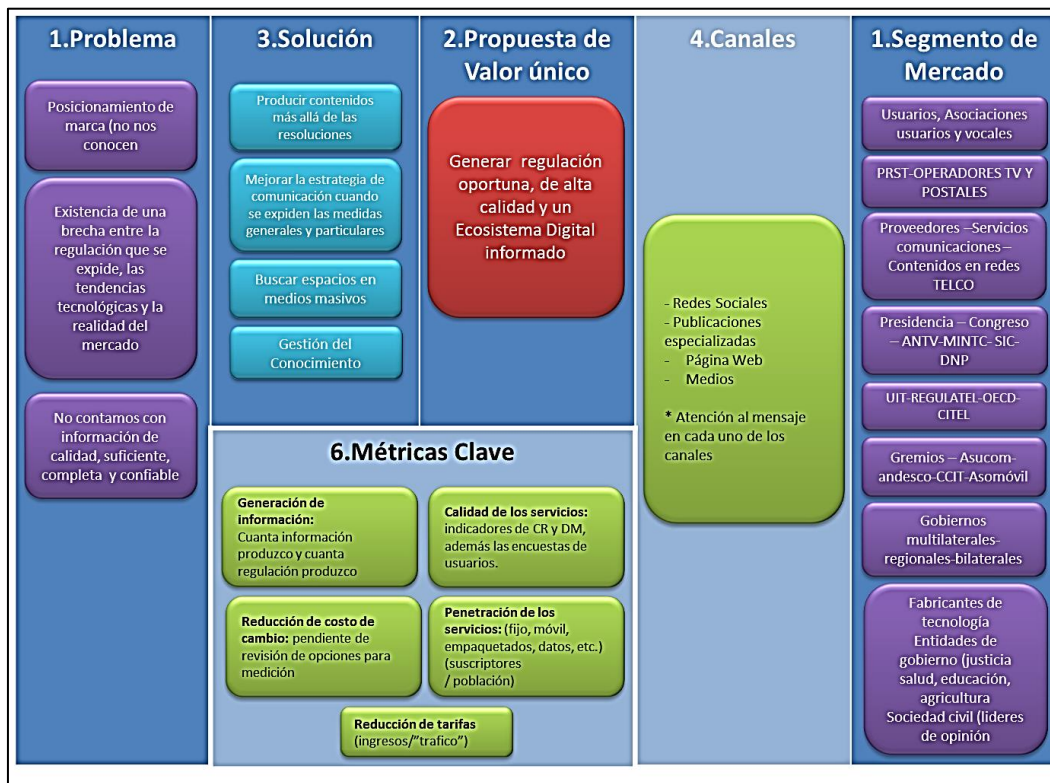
1.Problema

Posicionamiento de marca (no nos conocen

Existencia de una brecha entre la regulación que se expide, las tendencias tecnológicas y la realidad del mercado

No contamos con información de calidad, suficiente, completa y confiable

3.Solución

Producir contenidos más allá de las resoluciones

Mejorar la estrategia de comunicación cuando se expiden las medidas generales y particulares

Buscar espacios en medios masivos

Gestión del Conocimiento

2.Propuesta de Valor único

Generar regulación oportuna, de alta calidad y un Ecosistema Digital informado

4.Canales

- Redes Sociales
- Publicaciones especializadas
- Página Web
- Medios

* Atención al mensaje en cada uno de los canales

1.Segmento de Mercado

Usuarios, Asociaciones usuarios y vocales

PRST-OPERADORES TV Y POSTALES

Proveedores –Servicios comunicaciones – Contenidos en redes TELCO

Presidencia – Congreso – ANTV-MINTC- SIC-DNP

UIT-REGULATEL-OECD-CITEL

Gremios – Asucom-andesco-CCIT-Asomóvil

Gobiernos multilaterales-regionales-bilaterales

Fabricantes de tecnología
Entidades de gobierno (justicia salud, educación, agricultura
Sociedad civil (lideres de opinión

6.Métricas Clave

Generación de información: Cuanta información produzco y cuanta regulación produzco

Calidad de los servicios: indicadores de CR y DM, además las encuestas de usuarios.

Reducción de costo de cambio: pendiente de revisión de opciones para medición

Penetración de los servicios: (fijo, móvil, empaquetados, datos, etc.) (suscriptores / población)

Reducción de tarifas (ingresos/"trafico")